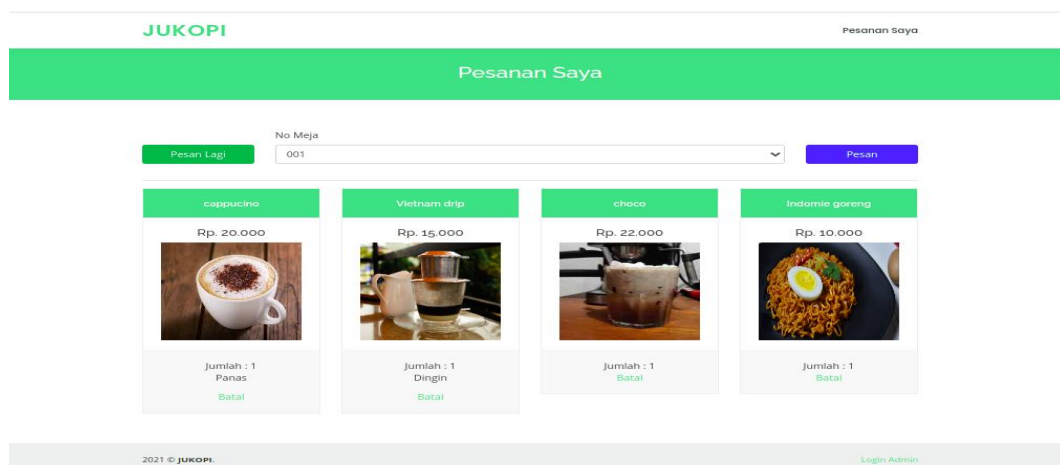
JUKOPI

Pesanan Saya

Pesanan Saya

No Meja

Pesan Lagi

001

Pesan

cappucino

Rp. 20.000

Jumlah : 1
Panas

Batal

Vietnam drip

Rp. 15.000

Jumlah : 1
Dingin

Batal

choco

Rp. 22.000

Jumlah : 1

Batal

Indomie goreng

Rp. 10.000

Jumlah : 1

Batal

2021 © JUKOPI.

Login Admin